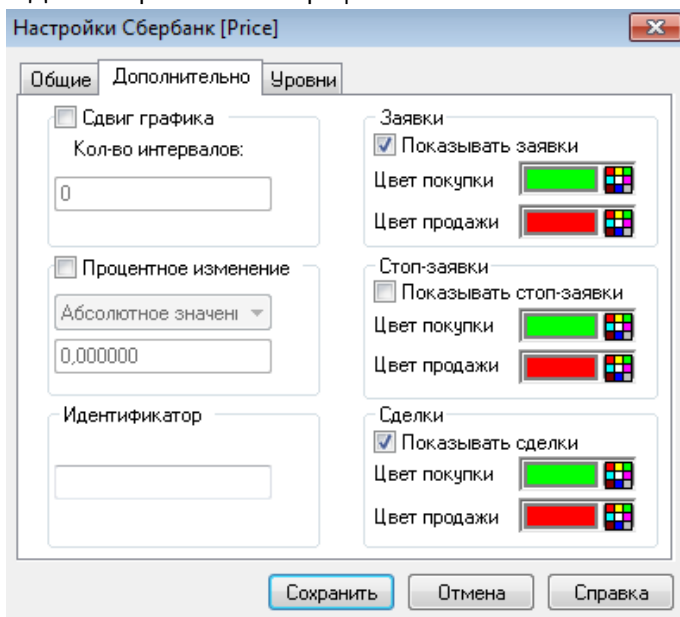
Настройки Сбербанк [Price]

Общие | Дополнительно | Уровни

Сдвиг графика
Кол-во интервалов:
0

Процентное изменение
Абсолютное значени
0,000000

Идентификатор

Заявки
Показывать заявки
Цвет покупки
Цвет продажи

Стоп-заявки
Показывать стоп-заявки
Цвет покупки
Цвет продажи

Сделки
Показывать сделки
Цвет покупки
Цвет продажи

Сохранить | Отмена | Справка